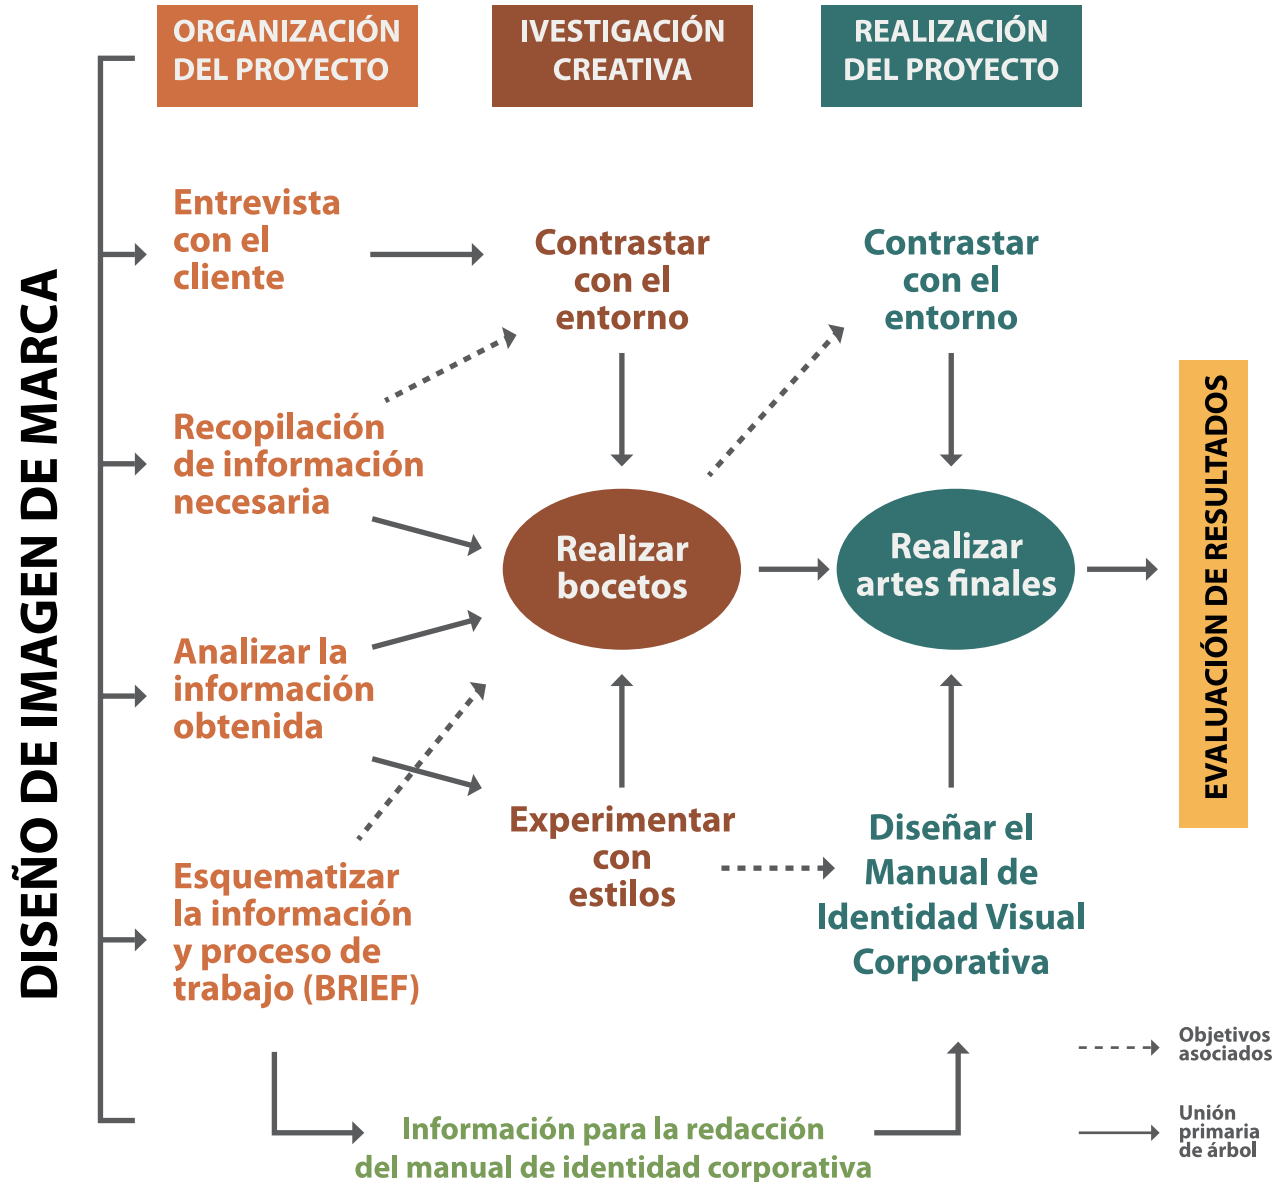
DISEÑO DE IMAGEN DE MARCA

ORGANIZACIÓN DEL PROYECTO

IVESTIGACIÓN CREATIVA

REALIZACIÓN DEL PROYECTO

Entrevista con el cliente

Contrastar con el entorno

Contrastar con el entorno

Recopilación de información necesaria

Realizar bocetos

Realizar artes finales

EVALUACIÓN DE RESULTADOS

Analizar la información obtenida

Experimentar con estilos

Diseñar el Manual de Identidad Visual Corporativa

Esquematizar la información y proceso de trabajo (BRIEF)

Objetivos asociados

Unión primaria de árbol

Información para la redacción del manual de identidad corporativa